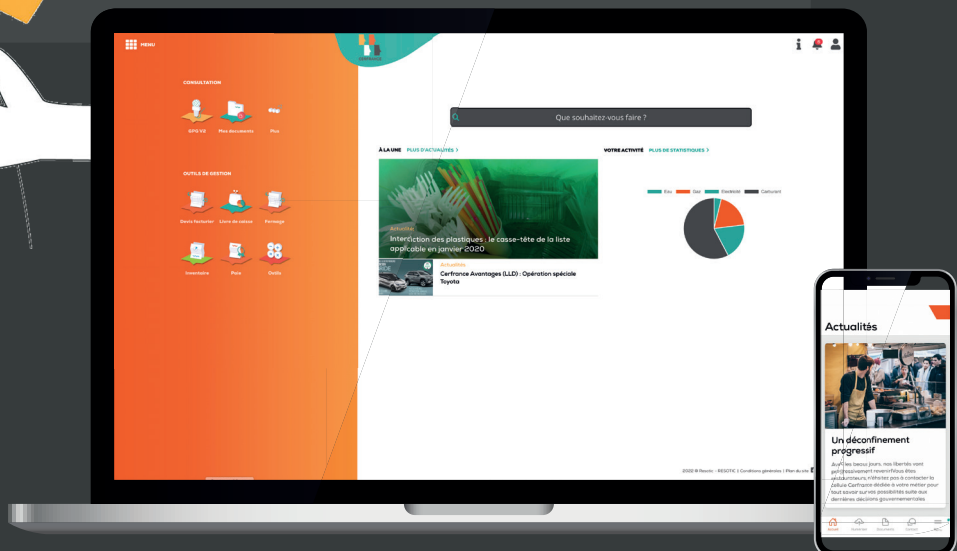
MENU

CONSULTATION

GPS VS

Plus documents

Plus

OUTILS DE GESTION

Devis facturier

Livre de caisse

Fermage

Inventaire

Paie

Outils

Que souhaitez-vous faire ?

À LA UNE PLUS D'ACTUALITÉS >

Actualités

Interdiction des plastiques : le casse-tête de la liste applicable en janvier 2020

Actualités

Cerfrance Avantages (LLD) : Opération spéciale Toyota

VOTRE ACTIVITÉ PLUS DE STATISTIQUES >

Eau Gaz Electricité Carburant

2022 © Resotic - RESOTIC | Conditions générales | Plan du site

Actualités

Un déconfinement progressif

Après les beaux jours, nos libertés vont progressivement revenir. Vous êtes restaurateurs, n'hésitez pas à contacter la cellule Cerfrance dédiée à votre métier pour tout savoir sur vos possibilités suite aux dernières décisions gouvernementales

Accueil Statistiques Documents Contact Menu